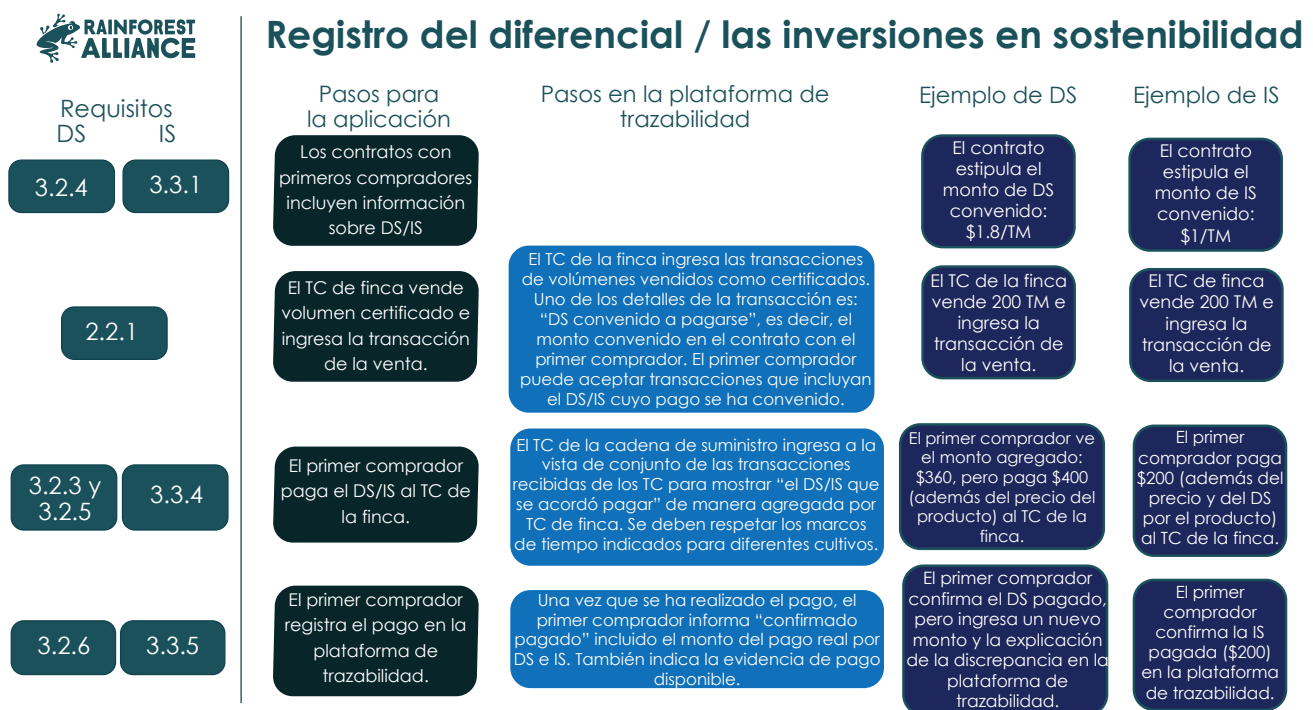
RAINFOREST ALLIANCE

Registro del diferencial / las inversiones en sostenibilidad

Requisitos
DS IS

Pasos para la aplicación

Pasos en la plataforma de trazabilidad

Ejemplo de DS

Ejemplo de IS

3.2.4 | 3.3.1

Los contratos con primeros compradores incluyen información sobre DS/IS

El contrato estipula el monto de DS convenido: $1.8/TM

El contrato estipula el monto de IS convenido: $1/TM

2.2.1

El TC de finca vende volumen certificado e ingresa la transacción de la venta.

El TC de la finca ingresa las transacciones de volúmenes vendidos como certificados. Uno de los detalles de la transacción es: “DS convenido a pagarse”, es decir, el monto convenido en el contrato con el primer comprador. El primer comprador puede aceptar transacciones que incluyan el DS/IS cuyo pago se ha convenido.

El TC de la finca vende 200 TM e ingresa la transacción de la venta.

El TC de finca vende 200 TM e ingresa la transacción de la venta.

3.2.3 y 3.2.5 | 3.3.4

El primer comprador paga el DS/IS al TC de la finca.

El TC de la cadena de suministro ingresa a la vista de conjunto de las transacciones recibidas de los TC para mostrar “el DS/IS que se acordó pagar” de manera agregada por TC de finca. Se deben respetar los marcos de tiempo indicados para diferentes cultivos.

El primer comprador ve el monto agregado: $360, pero paga $400 (además del precio del producto) al TC de la finca.

El primer comprador paga $200 (además del precio y del DS por el producto) al TC de la finca.

3.2.6 | 3.3.5

El primer comprador registra el pago en la plataforma de trazabilidad.

Una vez que se ha realizado el pago, el primer comprador informa “confirmado pagado” incluido el monto del pago real por DS e IS. También indica la evidencia de pago disponible.

El primer comprador confirma el DS pagado, pero ingresa un nuevo monto y la explicación de la discrepancia en la plataforma de trazabilidad.

El primer comprador confirma la IS pagada ($200) en la plataforma de trazabilidad.